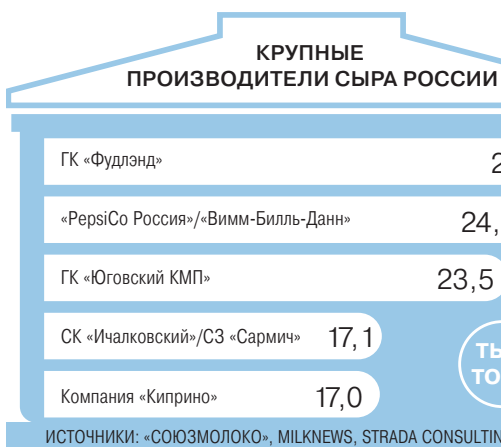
КРУПНЫЕ ПРОИЗВОДИТЕЛИ СЫРА РОССИИ

ГК «Фудлэнд» 2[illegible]

«PepsiCo Россия»/«Вимм-Билль-Данн» 24,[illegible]

ГК «Юговский КМП» 23,5

СК «Ичалковский»/СЗ «Сармич» 17,1

Компания «Киприно» 17,0

ТЫ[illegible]
ТО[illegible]

ИСТОЧНИКИ: «СОЮЗМОЛОКО», MILKNEWS, STRADA CONSULTIN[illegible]